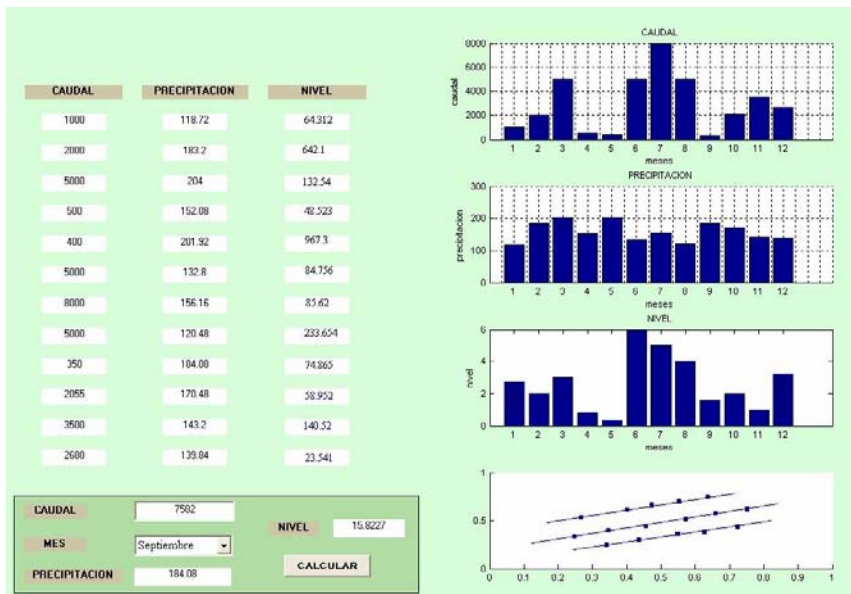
| CAUDAL | PRECIPITACION | NIVEL |
|---|---|---|
| 1000 | 118.72 | 64.312 |
| 2000 | 183.2 | 642.1 |
| 5000 | 204 | 132.54 |
| 500 | 152.08 | 48.523 |
| 400 | 201.92 | 967.3 |
| 5000 | 132.8 | 84.756 |
| 8000 | 156.16 | 85.62 |
| 5000 | 120.48 | 233.654 |
| 350 | 184.08 | 74.865 |
| 2055 | 170.48 | 58.952 |
| 3500 | 143.2 | 140.52 |
| 2680 | 139.84 | 23.541 |

CAUDAL 7582
MES Septiembre
PRECIPITACION 184.08
NIVEL 15.8227
CALCULAR

CAUDAL
8000
6000
4000
2000
0
caudal
1 2 3 4 5 6 7 8 9 10 11 12
meses

PRECIPITACION
300
200
100
0
precipitacion
1 2 3 4 5 6 7 8 9 10 11 12
meses

NIVEL
6
4
2
0
nivel
1 2 3 4 5 6 7 8 9 10 11 12
meses

1
0.5
0
0 0.1 0.2 0.3 0.4 0.5 0.6 0.7 0.8 0.9 1